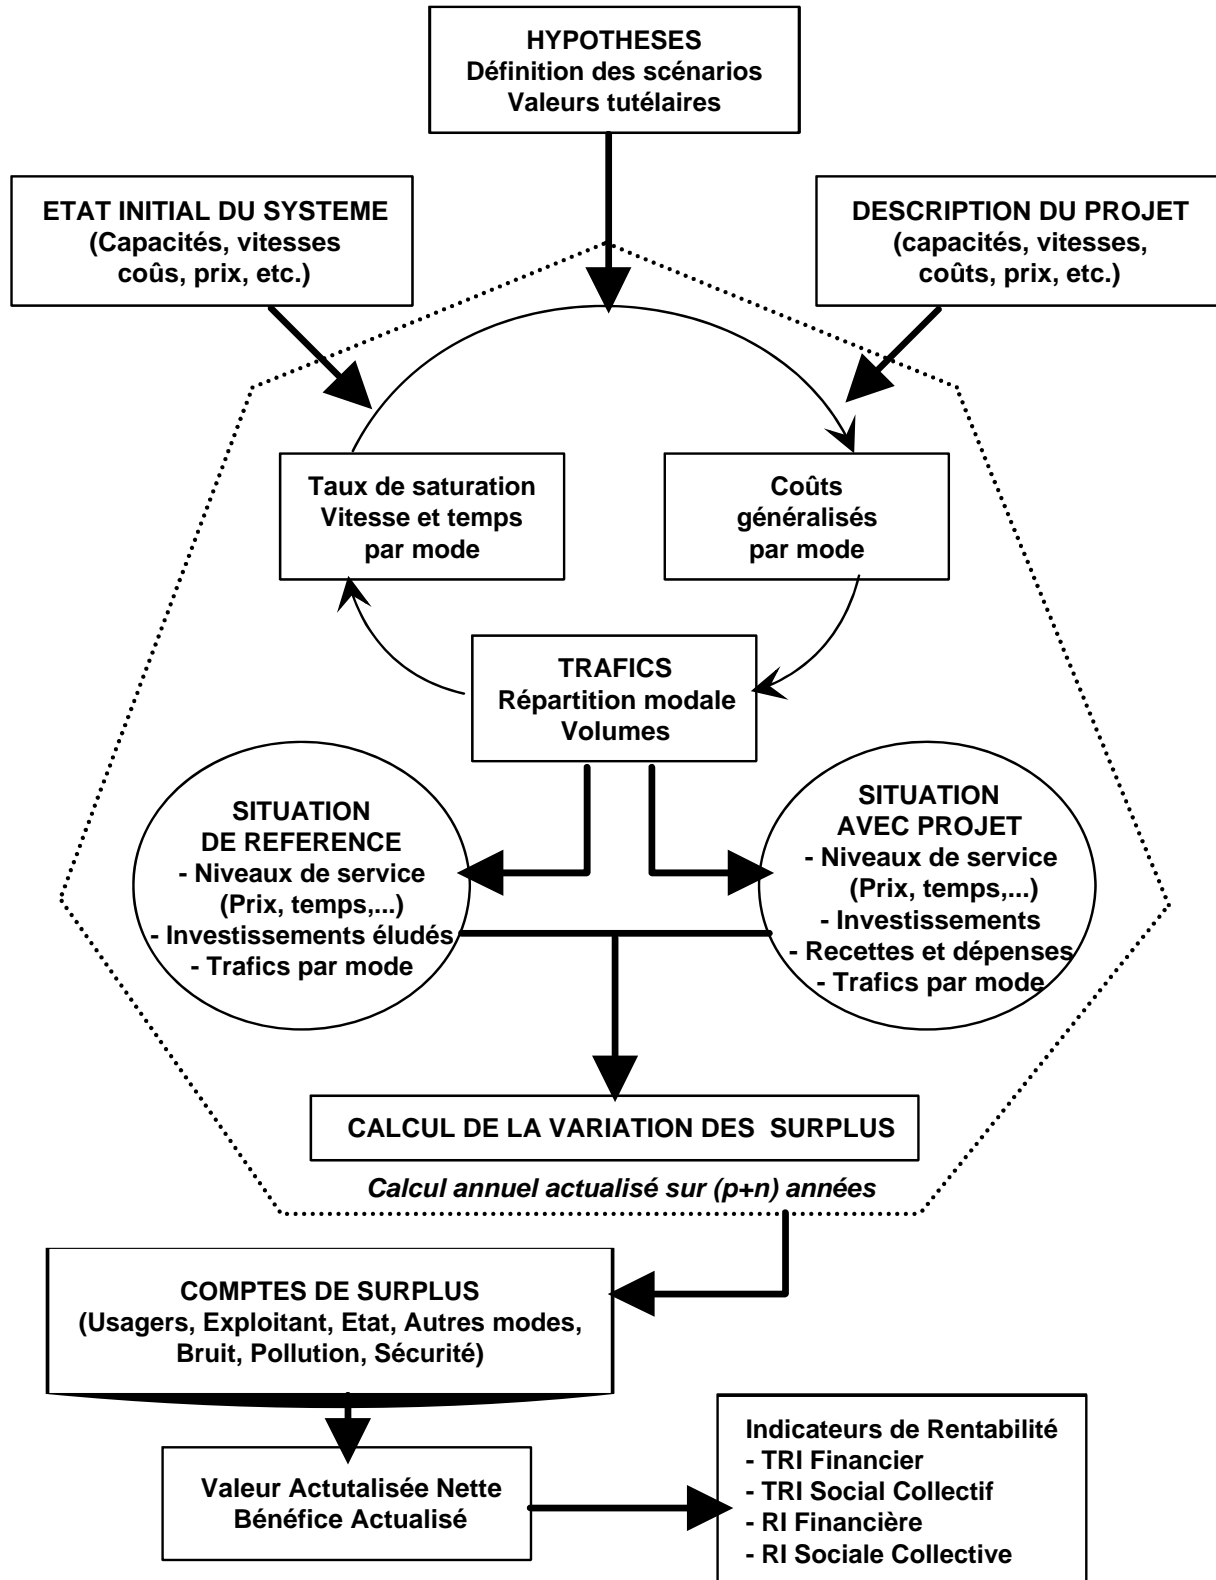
HYPOTHESES
Définition des scénarios
Valeurs tutélaires

ETAT INITIAL DU SYSTEME
(Capacités, vitesses
coûs, prix, etc.)

DESCRIPTION DU PROJET
(capacités, vitesses,
coûts, prix, etc.)

Taux de saturation
Vitesse et temps
par mode

Coûts
généralisés
par mode

TRAFICS
Répartition modale
Volumes

SITUATION
DE REFERENCE
- Niveaux de service
(Prix, temps,...)
- Investissements éludés
- Trafics par mode

SITUATION
AVEC PROJET
- Niveaux de service
(Prix, temps,...)
- Investissements
- Recettes et dépenses
- Trafics par mode

CALCUL DE LA VARIATION DES SURPLUS

Calcul annuel actualisé sur (p+n) années

COMPTES DE SURPLUS
(Usagers, Exploitant, Etat, Autres modes,
Bruit, Pollution, Sécurité)

Valeur Actutalisée Nette
Bénéfice Actualisé

Indicateurs de Rentabilité
- TRI Financier
- TRI Social Collectif
- RI Financière
- RI Sociale Collective